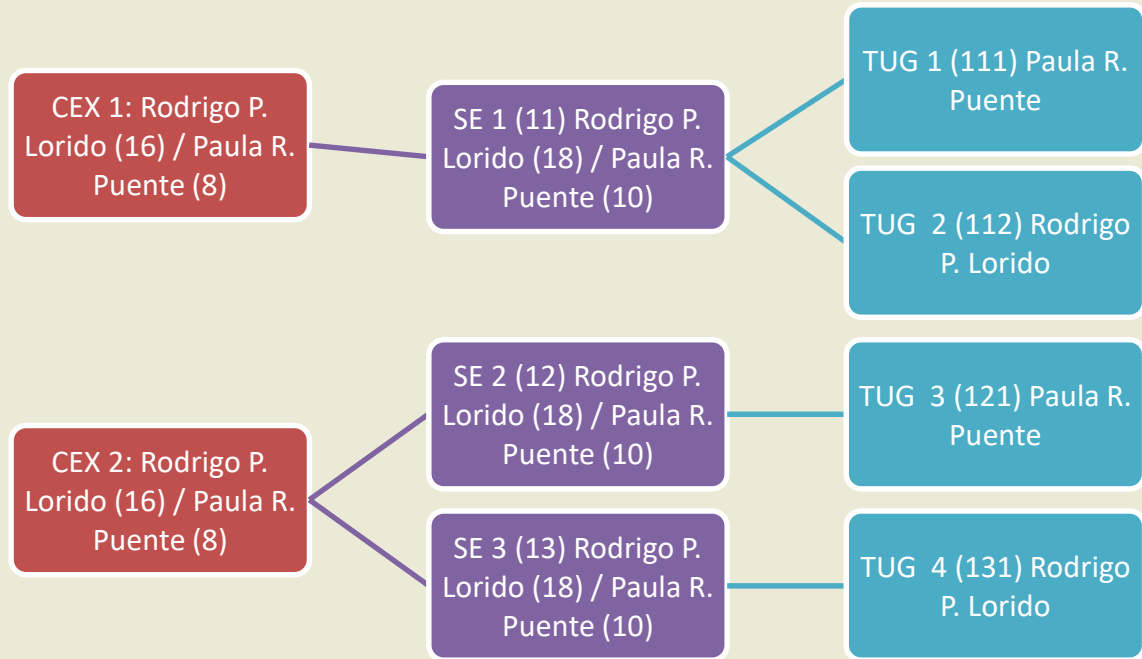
CEX 1: Rodrigo P. Lorido (16) / Paula R. Puente (8)

SE 1 (11) Rodrigo P. Lorido (18) / Paula R. Puente (10)

TUG 1 (111) Paula R. Puente

TUG 2 (112) Rodrigo P. Lorido

CEX 2: Rodrigo P. Lorido (16) / Paula R. Puente (8)

SE 2 (12) Rodrigo P. Lorido (18) / Paula R. Puente (10)

TUG 3 (121) Paula R. Puente

SE 3 (13) Rodrigo P. Lorido (18) / Paula R. Puente (10)

TUG 4 (131) Rodrigo P. Lorido